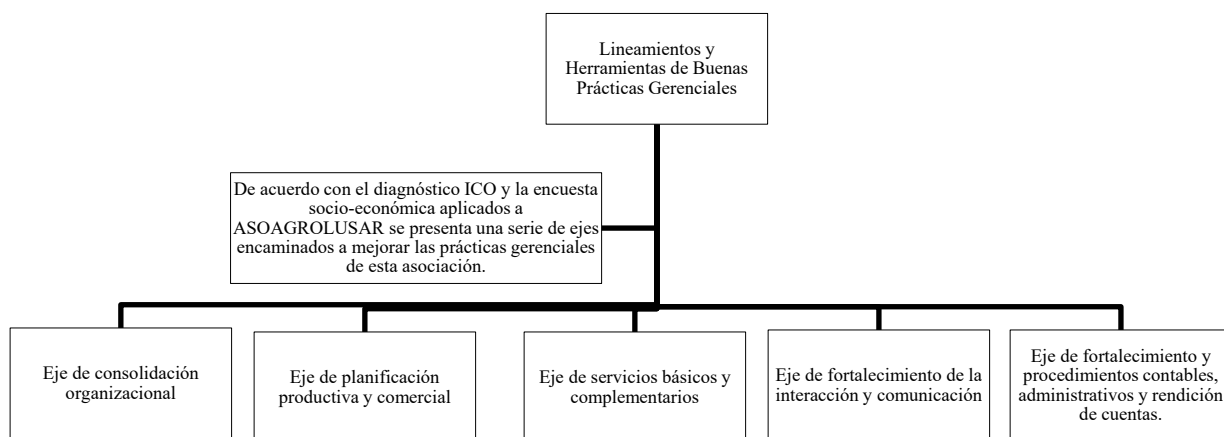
Lineamientos y Herramientas de Buenas Prácticas Gerenciales

De acuerdo con el diagnóstico ICO y la encuesta socio-económica aplicados a ASOAGROLUSAR se presenta una serie de ejes encaminados a mejorar las prácticas gerenciales de esta asociación.

Eje de consolidación organizacional

Eje de planificación productiva y comercial

Eje de servicios básicos y complementarios

Eje de fortalecimiento de la interacción y comunicación

Eje de fortalecimiento y procedimientos contables, administrativos y rendición de cuentas.